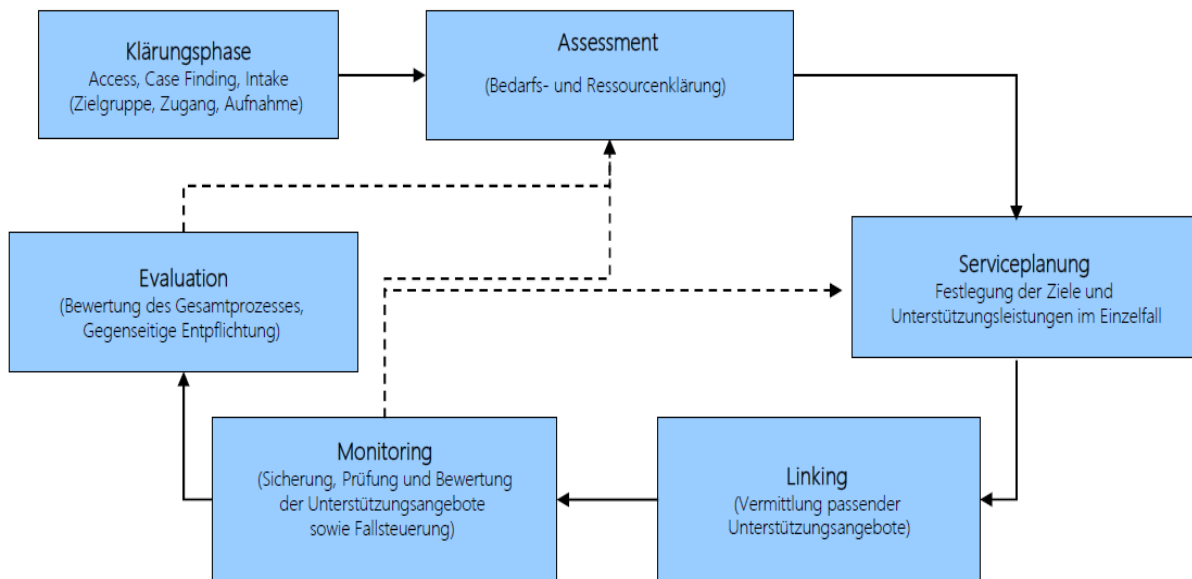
Klärungsphase
Access, Case Finding, Intake
(Zielgruppe, Zugang, Aufnahme)

Assessment
(Bedarfs- und Ressourcenklärung)

Serviceplanung
Festlegung der Ziele und Unterstützungsleistungen im Einzelfall

Linking
(Vermittlung passender Unterstützungsangebote)

Monitoring
(Sicherung, Prüfung und Bewertung der Unterstützungsangebote sowie Fallsteuerung)

Evaluation
(Bewertung des Gesamtprozesses, Gegenseitige Entpflichtung)